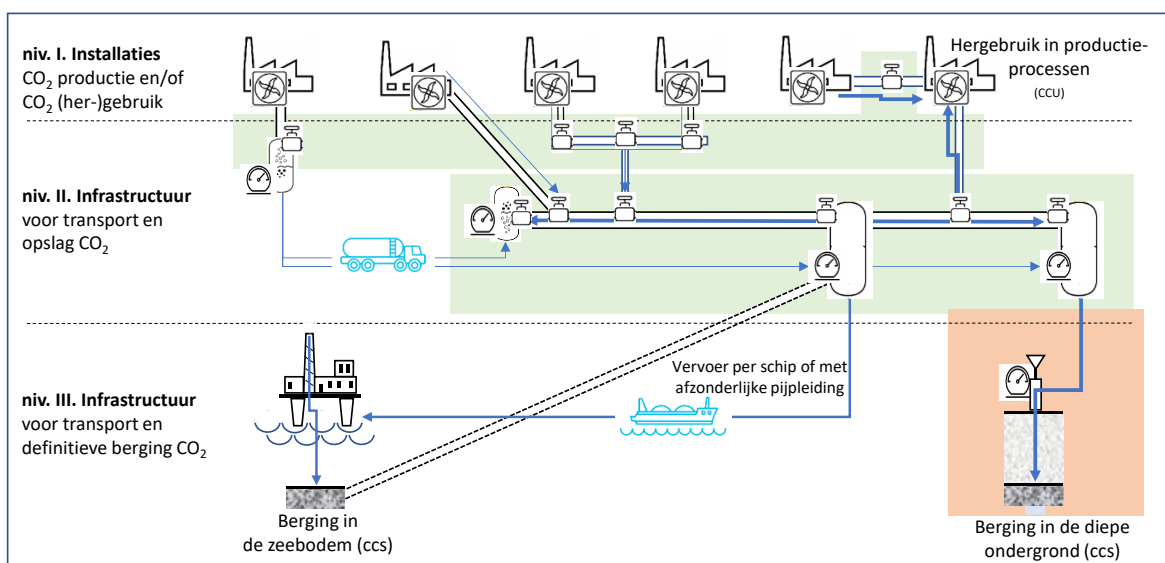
niv. I. Installaties
$CO_2$ productie en/of $CO_2$ (her-)gebruik

Hergebruik in productieprocessen
(CCU)

niv. II. Infrastructuur voor transport en opslag $CO_2$

niv. III. Infrastructuur voor transport en definitieve berging $CO_2$

Vervoer per schip of met afzonderlijke pijpleiding

Berging in de zeebodem (ccs)

Berging in de diepe ondergrond (ccs)